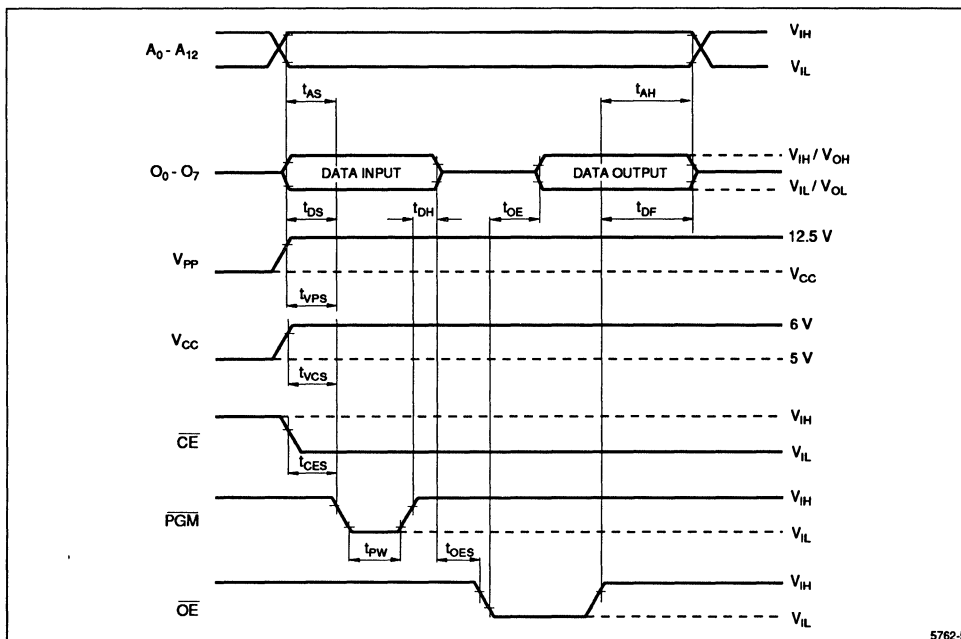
$A_0$ - $A_{12}$

$V_{IH}$

$V_{IL}$

$t_{AS}$

$t_{AH}$

$O_0$ - $O_7$

DATA INPUT

DATA OUTPUT

$V_{IH}$ / $V_{OH}$

$V_{IL}$ / $V_{OL}$

$t_{DS}$

$t_{DH}$

$t_{OE}$

$t_{DF}$

$V_{PP}$

12.5 V

$V_{CC}$

$t_{VPS}$

$V_{CC}$

6 V

5 V

$t_{VCS}$

$\overline{CE}$

$V_{IH}$

$V_{IL}$

$t_{CES}$

$\overline{PGM}$

$V_{IH}$

$V_{IL}$

$t_{PW}$

$t_{OES}$

$\overline{OE}$

$V_{IH}$

$V_{IL}$

5762-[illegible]